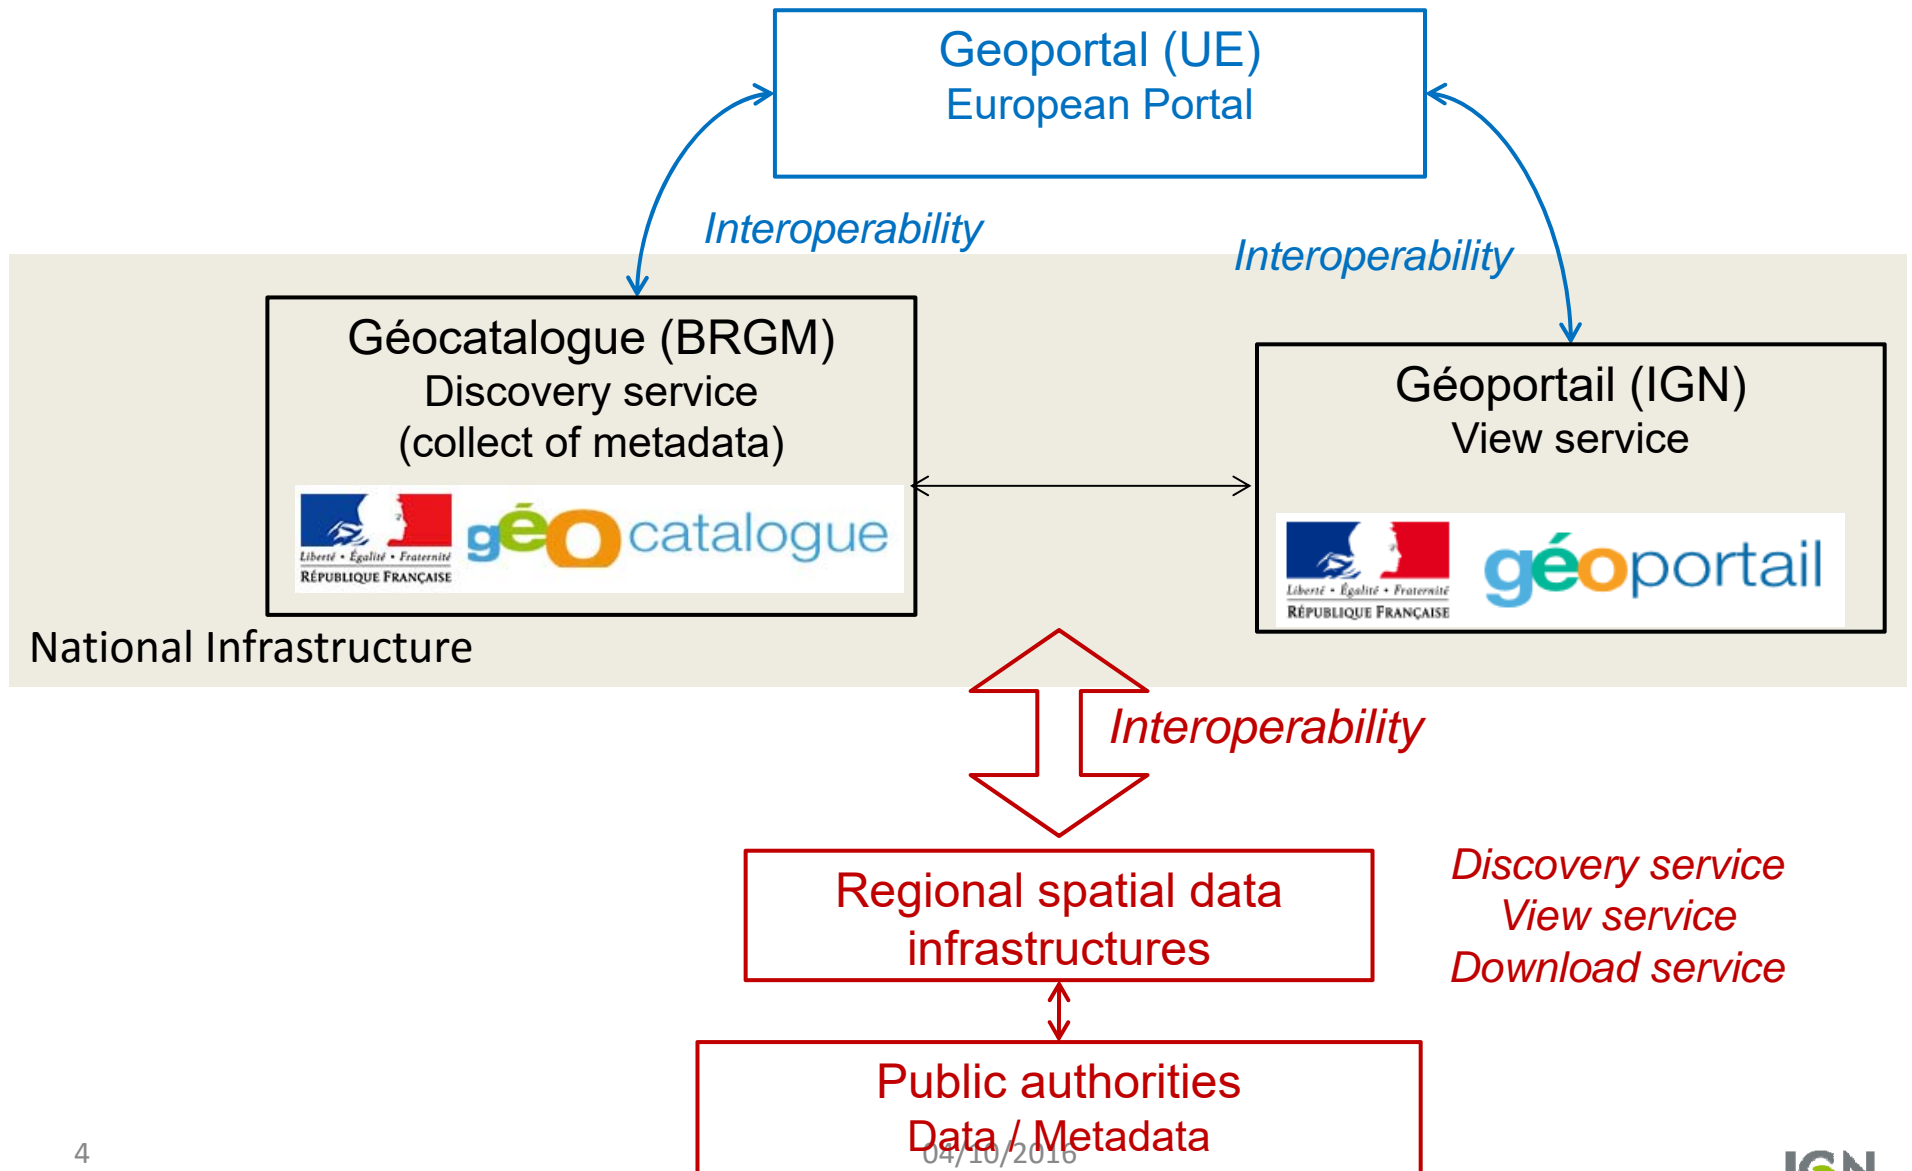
Geoportal (UE)
European Portal

Interoperability

Interoperability

Géocatalogue (BRGM)
Discovery service
(collect of metadata)

Liberté • Égalité • Fraternité
RÉPUBLIQUE FRANÇAISE

géocatalogue

Géoportail (IGN)
View service

Liberté • Égalité • Fraternité
RÉPUBLIQUE FRANÇAISE

géoportail

National Infrastructure

Interoperability

Regional spatial data infrastructures

Discovery service
View service
Download service

Public authorities
Data / Metadata

4

04/10/2016

IGN